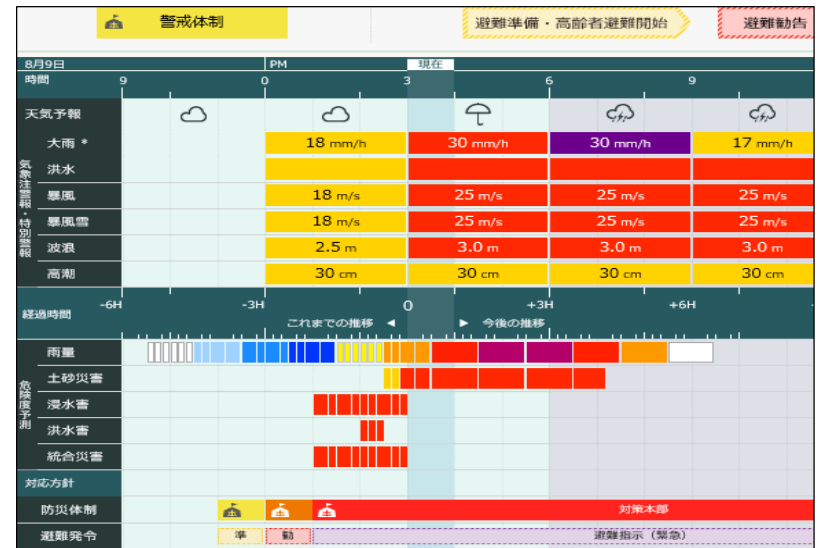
警戒体制

避難準備・高齢者避難開始

避難勧告

8月9日

PM

現在

時間

9

0

3

6

9

天気予報

気象注意報・特別警報

| 大雨 * | 18 mm/h | 30 mm/h | 30 mm/h | 17 mm/h |
|---|---|---|---|---|
| 洪水 | | | | |
| 暴風 | 18 m/s | 25 m/s | 25 m/s | 25 m/s |
| 暴風雪 | 18 m/s | 25 m/s | 25 m/s | 25 m/s |
| 波浪 | 2.5 m | 3.0 m | 3.0 m | 3.0 m |
| 高潮 | 30 cm | 30 cm | 30 cm | 30 cm |

経過時間

-6H

-3H

0

+3H

+6H

これまでの推移 ◄

► 今後の推移

危険度予測

雨量

土砂災害

浸水害

洪水害

統合災害

対応方針

防災体制

対策本部

避難発令

準

勧

避難指示（緊急）